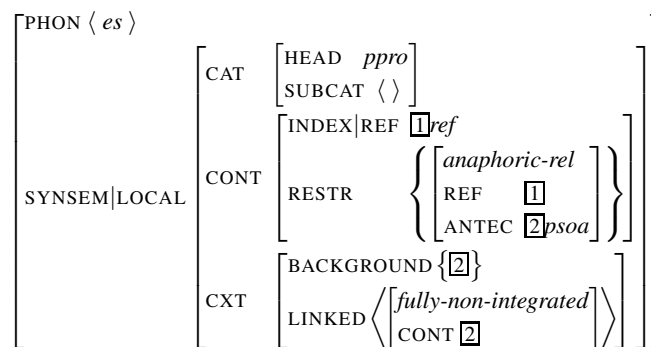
$\left[\begin{array}{l} \text{PHON} \langle \textit{es} \rangle \\ \text{SYNSEM}|\text{LOCAL} \left[\begin{array}{ll} \text{CAT} & \left[\begin{array}{ll} \text{HEAD} & \textit{ppro} \\ \text{SUBCAT} & \langle \rangle \end{array}\right] \\ \text{CONT} & \left[\begin{array}{ll} \text{INDEX}|\text{REF} & \boxed{1}\textit{ref} \\ \text{RESTR} & \left\{ \left[\begin{array}{ll} \textit{anaphoric-rel} & \\ \text{REF} & \boxed{1} \\ \text{ANTEC} & \boxed{2}\textit{psoa} \end{array}\right] \right\} \end{array}\right] \\ \text{CXT} & \left[\begin{array}{l} \text{BACKGROUND} \left\{ \boxed{2} \right\} \\ \text{LINKED} \left\langle \left[\begin{array}{l} \textit{fully-non-integrated} \\ \text{CONT} \boxed{2} \end{array}\right] \right\rangle \end{array}\right] \end{array}\right] \end{array}\right.$